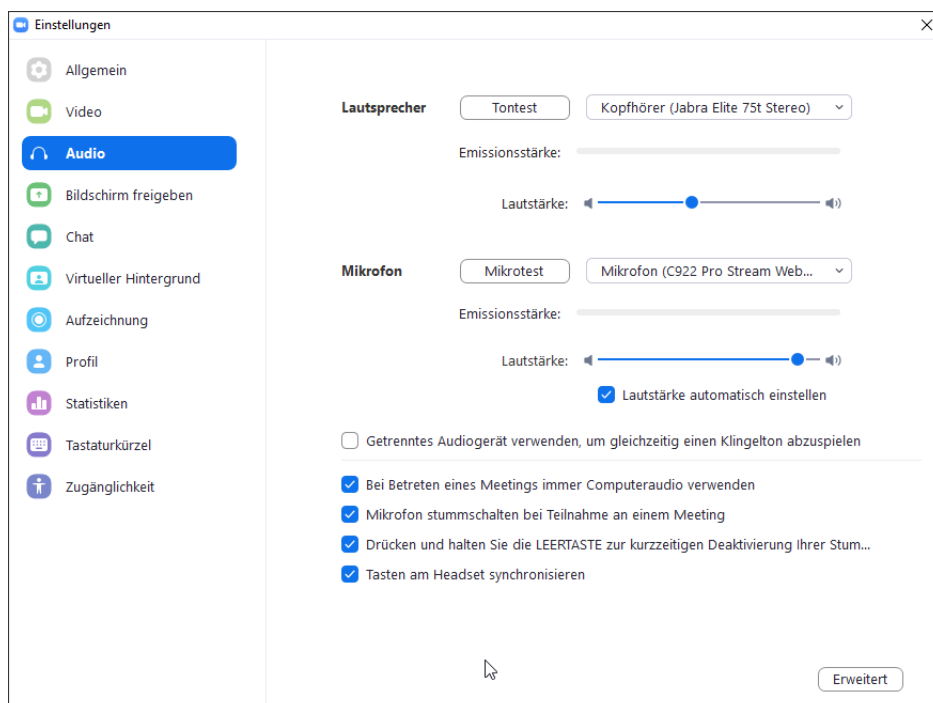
Einstellungen

Allgemein
Video
Audio
Bildschirm freigeben
Chat
Virtueller Hintergrund
Aufzeichnung
Profil
Statistiken
Tastaturkürzel
Zugänglichkeit

Lautsprecher Tontest Kopfhörer (Jabra Elite 75t Stereo)
Emissionsstärke:
Lautstärke:

Mikrofon Mikrotest Mikrofon (C922 Pro Stream Web...
Emissionsstärke:
Lautstärke:
Lautstärke automatisch einstellen

Getrenntes Audiogerät verwenden, um gleichzeitig einen Klingelton abzuspielen

Bei Betreten eines Meetings immer Computeraudio verwenden
Mikrofon stummschalten bei Teilnahme an einem Meeting
Drücken und halten Sie die LEERTASTE zur kurzzeitigen Deaktivierung Ihrer Stum...
Tasten am Headset synchronisieren

Erweitert